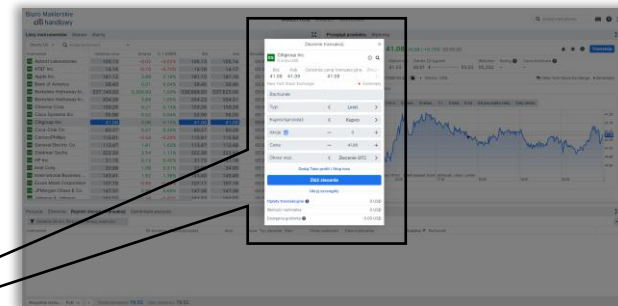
Biuro Maklerskie
citi handlowy

Listy instrumentów

Abbott Laboratories
AT&T Inc.
Apple Inc.
Bank of America
Berkshire Hathaway In...
Berkshire Hathaway In...
Chevron Corp.
Cisco Systems Inc.
Citigroup Inc.
Coca-Cola Co.
Comcast Corp.
General Electric Co.
Goldman Sachs
HP Inc.
Intel Corp.
International Business...
Costco Wholesale Corporation
JPMorgan Chase & Co.

Zlecenie kupna

Citigroup Inc.

Bid 41.08
Ask 41.09

New York Stock Exchange

Typ
Limit
Kupno
Akcje
Cena
41.08
Ważność
Zlecenie GTC

Dodaj Take profit / Stop loss

Złóż zlecenie

Ukryj szczegóły

Opłaty transakcyjne
Wartość nominalna
Zastępowanie
0 USD
0.00 USD

41.08

Przegląd produktu
Zlecenie